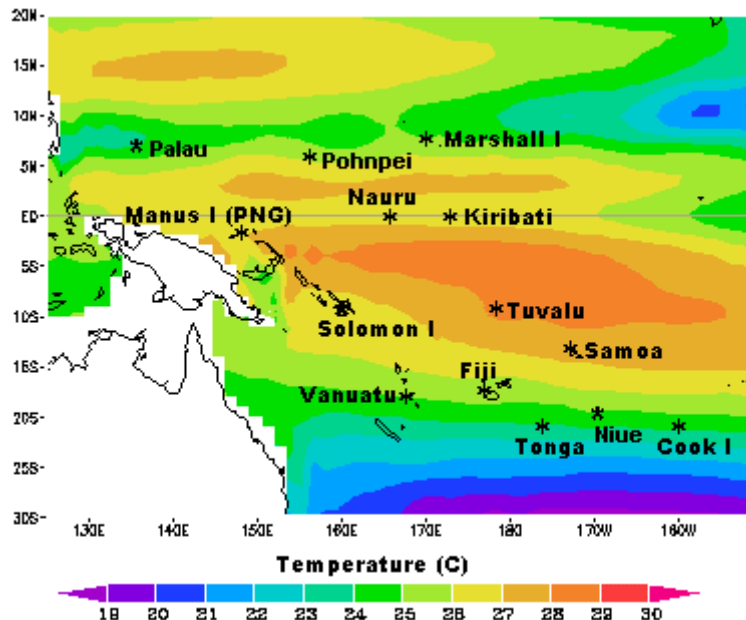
20N
15N
10N
5N
EQ
5S
10S
15S
20S
25S
30S
130E
140E
150E
160E
170E
180
170W
160W
*Palau
*Pohnpei
*Marshall I
Nauru
Manus I (PNG)
*Kiribati
*Tuvalu
Solomon I
*Samoa
Fiji
Vanuatu
Tonga
Niue
Cook I
Temperature (C)
18 20 21 22 23 24 25 26 27 28 29 30